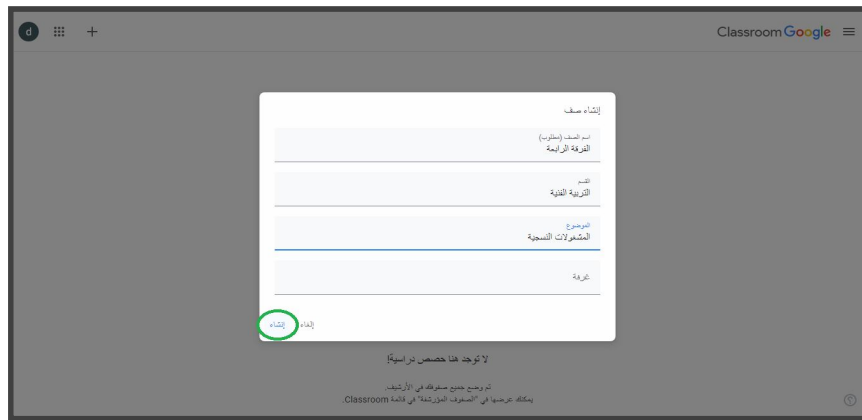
d

Classroom Google

إنشاء صف

اسم الصف (مطلوب)
الفرقة الرابعة

القسم
التربية الفنية

الموضوع
المشغولات النسجية

غرفة

إلغاء إنشاء

لا توجد هنا حصص دراسية!

تم وضع جميع صفوفك في الأرشيف.
يمكنك عرضها في "الصفوف المؤرشفة" في قائمة Classroom.